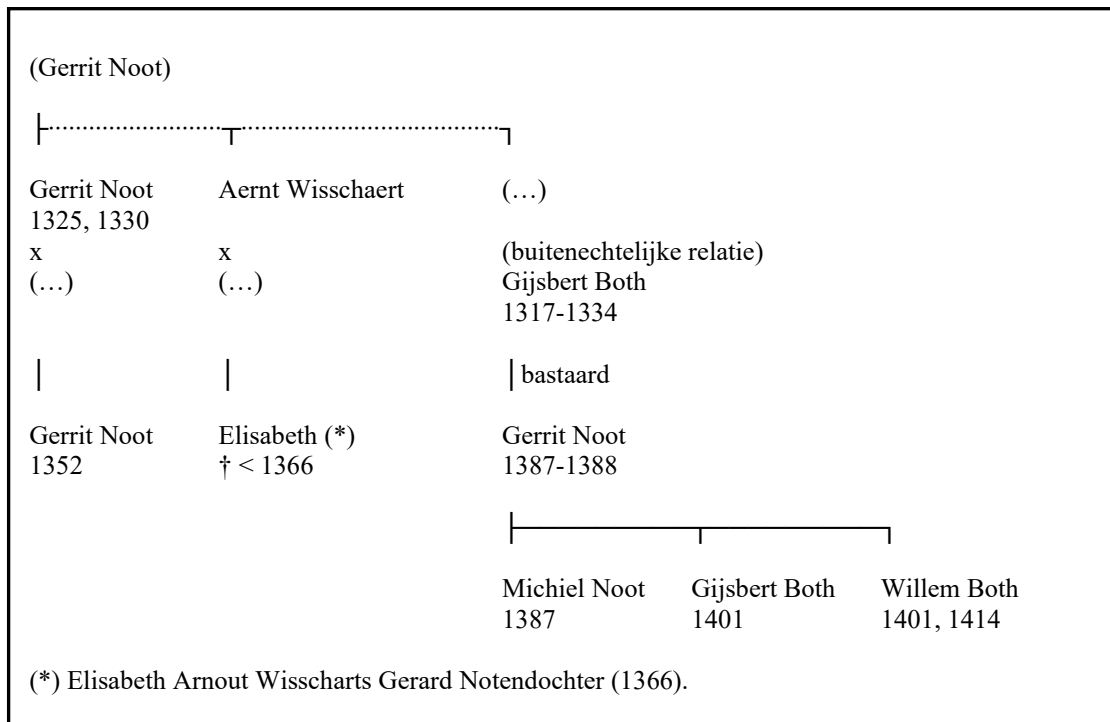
(Gerrit Noot)

Gerrit Noot
1325, 1330
x
(…)

Aernt Wisschaert
x
(…)

(…)
(buitenechtelijke relatie)
Gijsbert Both
1317-1334

bastaard

Gerrit Noot
1352

Elisabeth (*)
† < 1366

Gerrit Noot
1387-1388

Michiel Noot
1387

Gijsbert Both
1401

Willem Both
1401, 1414

(*) Elisabeth Arnout Wisscharts Gerard Notendochter (1366).